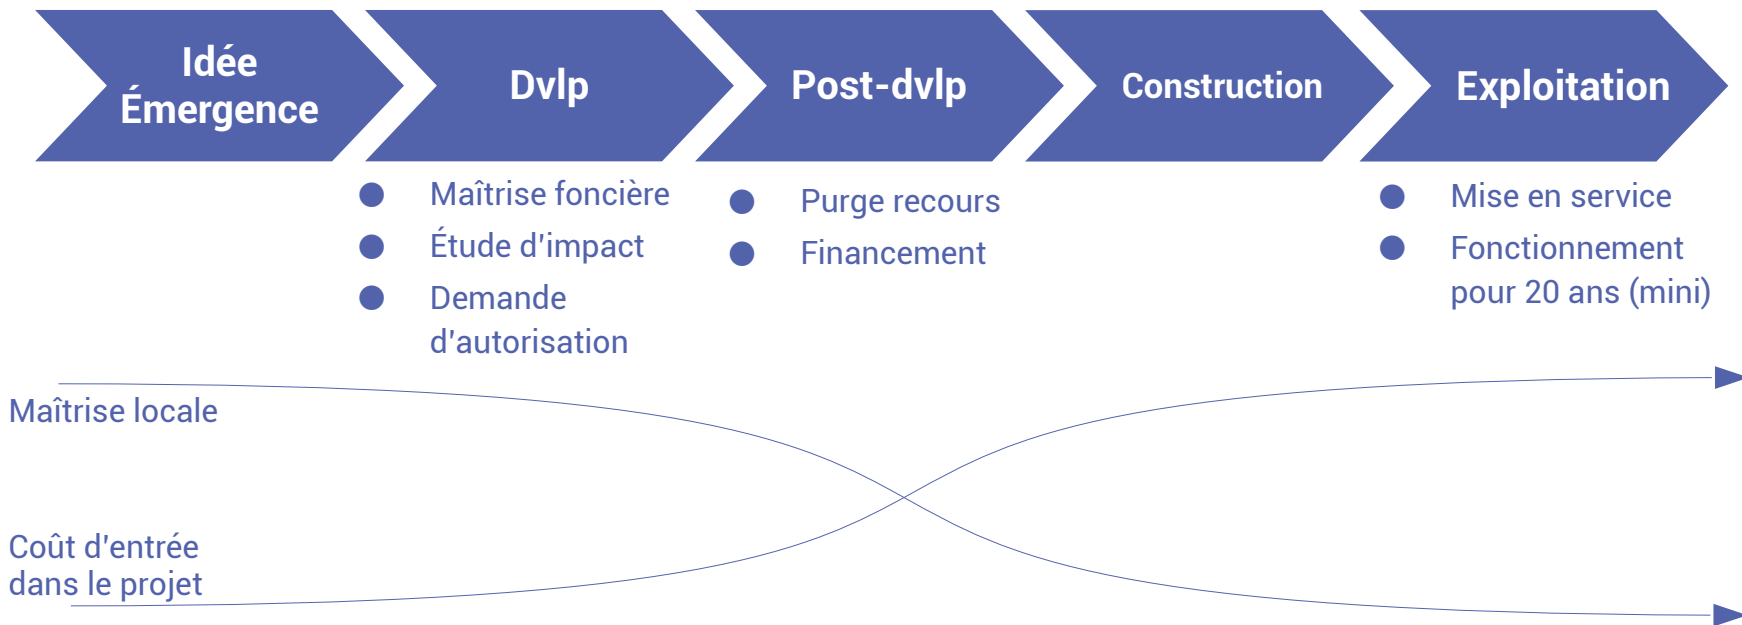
Idée Émergence

Dvlp

Post-dvlp

Construction

Exploitation

- Maîtrise foncière
- Étude d'impact
- Demande d'autorisation

- Purge recours
- Financement

- Mise en service
- Fonctionnement pour 20 ans (mini)

Maîtrise locale

Coût d'entrée dans le projet